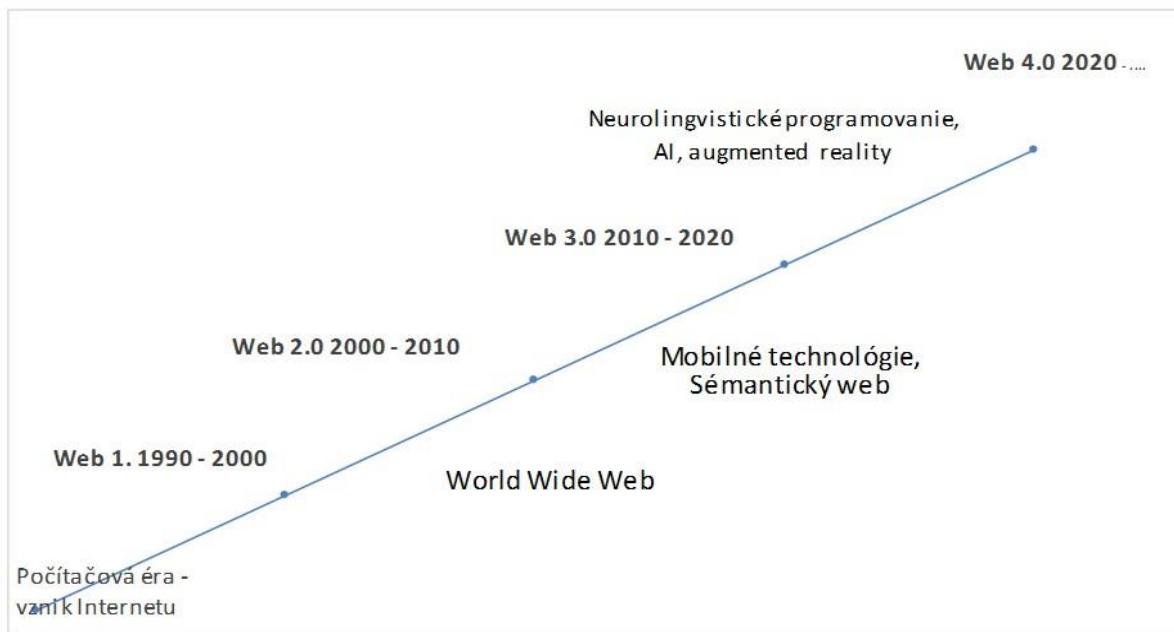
Web 4.0 2020 -....

Neurolingvistické programovanie, AI, augmented reality

Web 3.0 2010 - 2020

Web 2.0 2000 - 2010

Mobilné technológie, Sémantický web

Web 1. 1990 - 2000

World Wide Web

Počítačová éra - vznik Internetu